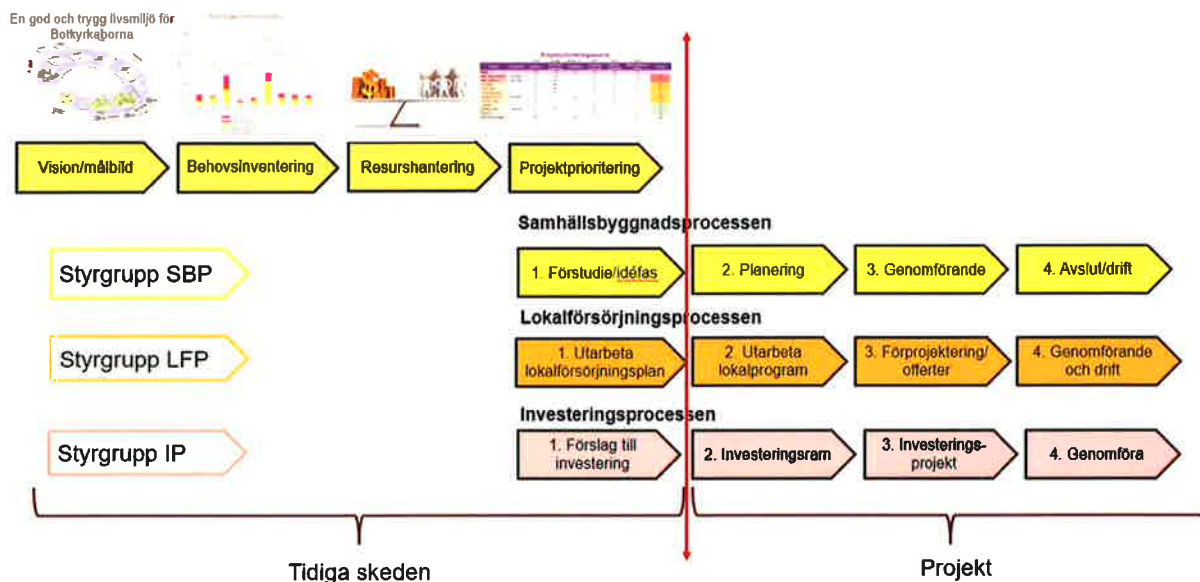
En god och trygg livsmiljö för Botkyrkaborna

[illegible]

Vision/målbild

Behovsinventering

Resurshantering

Projektprioritering

Samhällsbyggnadsprocessen

Styrgrupp SBP

1. Förstudie/idéfas

2. Planering

3. Genomförande

4. Avslut/drift

Lokalförsörjningsprocessen

Styrgrupp LFP

1. Utarbeta lokalförsörjningsplan

2. Utarbeta lokalprogram

3. Förprojektering/ offerter

4. Genomförande och drift

Investeringsprocessen

Styrgrupp IP

1. Förslag till investering

2. Investeringsram

3. Investeringsprojekt

4. Genomföra

Tidiga skeden

Projekt